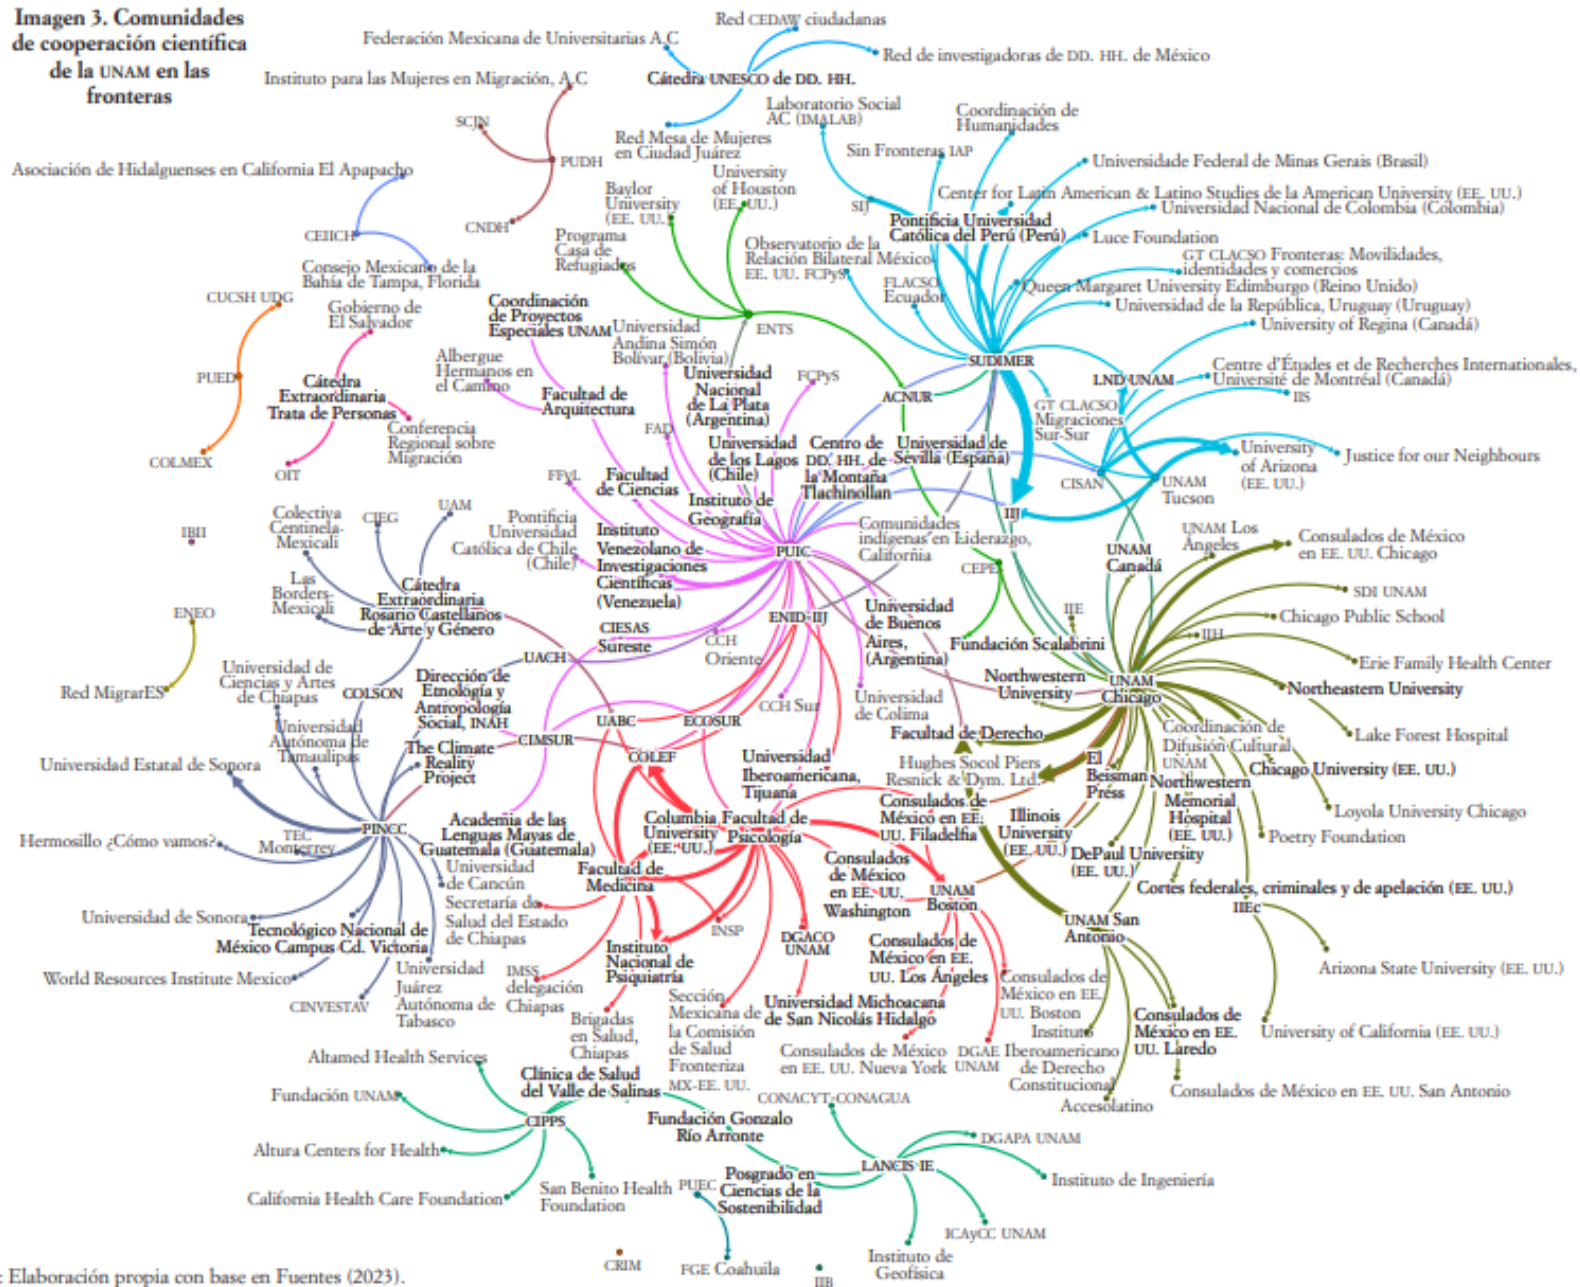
Imagen 3. Comunidades de cooperación científica de la UNAM en las fronteras

Red CEDAW ciudadanas
Federación Mexicana de Universitarias A.C
Red de investigadoras de DD. HH. de México
Instituto para las Mujeres en Migración, A.C
Cátedra UNESCO de DD. HH.
SCJN
Laboratorio Social AC (IMALAB)
Coordinación de Humanidades
Red Mesa de Mujeres en Ciudad Juárez
PUDH
Sin Fronteras IAP
Asociación de Hidalguenses en California El Apapacho
University of Houston (EE. UU.)
Universidade Federal de Minas Gerais (Brasil)
Baylor University (EE. UU.)
Center for Latin American & Latino Studies de la American University (EE. UU.)
SIJ
Universidad Nacional de Colombia (Colombia)
CNDH
Pontificia Universidad Católica del Perú (Perú)
CEIICH
Programa Casa de Refugiados
Luce Foundation
Observatorio de la Relación Bilateral México EE. UU. FCPyS
GT CLACSO Fronteras: Movilidades, identidades y comercios
Consejo Mexicano de la Bahía de Tampa, Florida
FLACSO Ecuador
Queen Margaret University Edimburgo (Reino Unido)
CUCSH UDG
Gobierno de El Salvador
Universidad de la República, Uruguay (Uruguay)
Coordinación de Proyectos Especiales UNAM
Universidad Andina Simón Bolívar (Bolivia)
ENTS
University of Regina (Canadá)
PUED
Cátedra Extraordinaria Trata de Personas
Albergue Hermanos en el Camino
SUDIMER
Centre d'Études et de Recherches Internationales, Université de Montréal (Canadá)
Universidad Nacional de La Plata (Argentina)
FCPyS
LND UNAM
Facultad de Arquitectura
ACNUR
IIS
Conferencia Regional sobre Migración
FAD
GT CLACSO Migraciones Sur-Sur
COLMEX
Universidad de los Lagos (Chile)
Centro de DD. HH. de la Montaña Tlachinollan
Universidad de Sevilla (España)
University of Arizona (EE. UU.)
Justice for our Neighbours
OIT
FFyL
Facultad de Ciencias
Instituto de Geografía
CISAN
UNAM Tucson
Colectiva Centinela-Mexicali
UAM
CIEG
Pontificia Universidad Católica de Chile (Chile)
IIJ
IIBI
Instituto Venezolano de Investigaciones Científicas (Venezuela)
PUIC
Comunidades indígenas en Liderazgo, California
UNAM Los Ángeles
Consulados de México en EE. UU. Chicago
Las Borders-Mexicali
Cátedra Extraordinaria Rosario Castellanos de Arte y Género
CEPE
UNAM Canadá
SDI UNAM
ENEO
CIESAS Sureste
ENID-IIJ
Universidad de Buenos Aires, (Argentina)
IIE
Chicago Public School
CCH Oriente
Fundación Scalabrini
IIH
UACH
Erie Family Health Center
Universidad de Ciencias y Artes de Chiapas
Dirección de Etnología y Antropología Social, INAH
Northwestern University
UNAM Chicago
Red MigrarES
COLSON
Northeastern University
Universidad de Colima
CCH Sur
Universidad Autónoma de Tamaulipas
UABC
ECOSUR
Facultad de Derecho
Coordinación de Difusión Cultural UNAM
Lake Forest Hospital
The Climate Reality Project
CIMSUR
COLEF
Universidad Iberoamericana, Tijuana
Hughes Socol Piers Resnick & Dym, Ltd.
El Beisman Press
Universidad Estatal de Sonora
Chicago University (EE. UU.)
Northwestern Memorial Hospital (EE. UU.)
Consulados de México en EE. UU. Filadelfia
Loyola University Chicago
Academia de las Lenguas Mayas de Guatemala (Guatemala)
Columbia University (EE. UU.)
Facultad de Psicología
Illinois University (EE. UU.)
PINCC
Hermosillo ¿Cómo vamos?
TEC Monterrey
Poetry Foundation
DePaul University (EE. UU.)
Universidad de Cancún
Consulados de México en EE. UU. Washington
Facultad de Medicina
UNAM Boston
Cortes federales, criminales y de apelación (EE. UU.)
Secretaría de Salud del Estado de Chiapas
UNAM San Antonio
IIEc
Universidad de Sonora
Tecnológico Nacional de México Campus Cd. Victoria
INSP
DGACO UNAM
Consulados de México en EE. UU. Los Ángeles
Instituto Nacional de Psiquiatría
Arizona State University (EE. UU.)
World Resources Institute Mexico
Universidad Juárez Autónoma de Tabasco
IMSS delegación Chiapas
Consulados de México en EE. UU. Boston
CINVESTAV
Consulados de México en EE. UU. Laredo
Sección Mexicana de la Comisión de Salud Fronteriza MX-EE. UU.
Universidad Michoacana de San Nicolás Hidalgo
Instituto Iberoamericano de Derecho Constitucional
University of California (EE. UU.)
Brigadas en Salud, Chiapas
Altamed Health Services
Consulados de México en EE. UU. Nueva York
DGAE UNAM
Clínica de Salud del Valle de Salinas
Consulados de México en EE. UU. San Antonio
Accesolatino
Fundación UNAM
CONACYT-CONAGUA
CIPPS
Fundación Gonzalo Río Arronte
DGAPA UNAM
Altura Centers for Health
LANCIS IE
Instituto de Ingeniería
Posgrado en Ciencias de la Sostenibilidad
California Health Care Foundation
San Benito Health Foundation
PUEC
ICAyCC UNAM
CRIM
FGE Coahuila
Instituto de Geofísica
IIB
: Elaboración propia con base en Fuentes (2023).